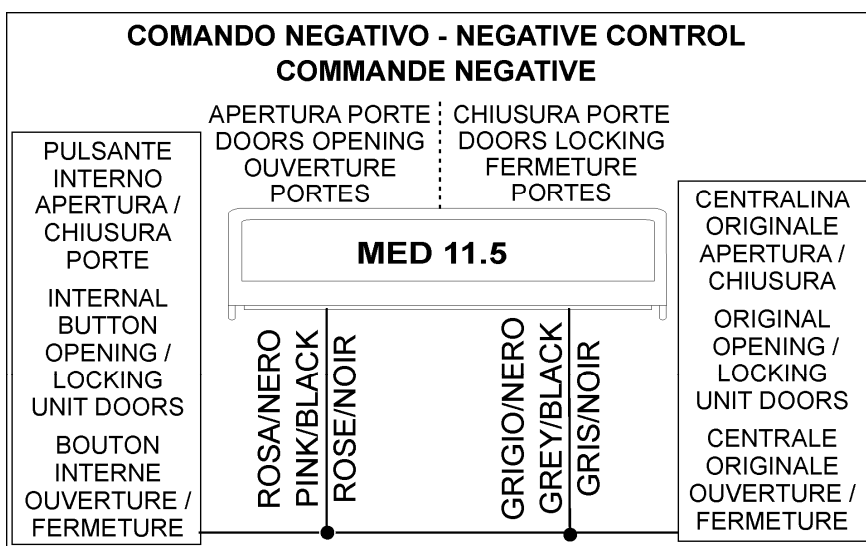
COMANDO NEGATIVO - NEGATIVE CONTROL
COMMANDE NEGATIVE

APERTURA PORTE
DOORS OPENING
OUVERTURE
PORTES

CHIUSURA PORTE
DOORS LOCKING
FERMETURE
PORTES

PULSANTE
INTERNO
APERTURA /
CHIUSURA
PORTE

INTERNAL
BUTTON
OPENING /
LOCKING
UNIT DOORS

BOUTON
INTERNE
OUVERTURE /
FERMETURE

MED 11.5

ROSA/NERO
PINK/BLACK
ROSE/NOIR

GRIGIO/NERO
GREY/BLACK
GRIS/NOIR

CENTRALINA
ORIGINALE
APERTURA /
CHIUSURA

ORIGINAL
OPENING /
LOCKING
UNIT DOORS

CENTRALE
ORIGINALE
OUVERTURE /
FERMETURE